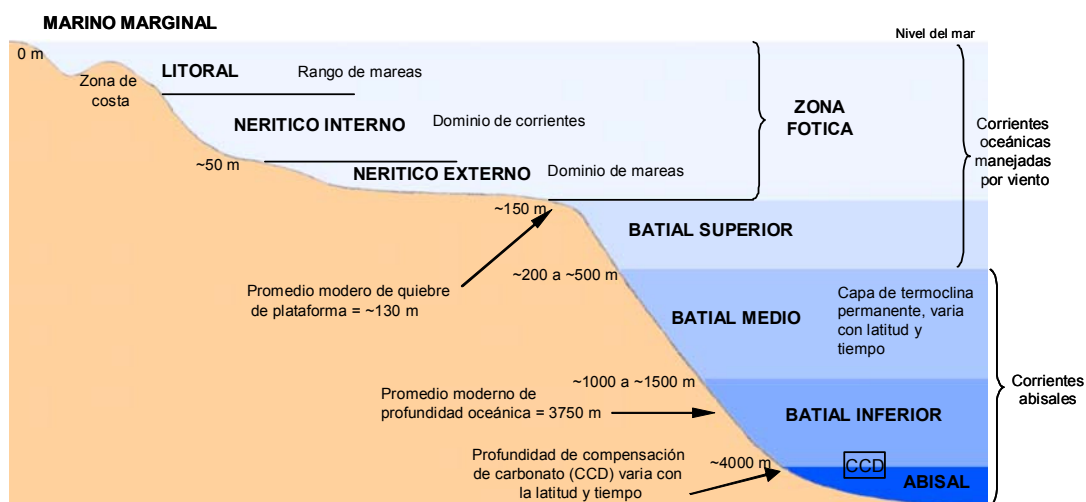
MARINO MARGINAL

Nivel del mar

0 m

Zona de costa

LITORAL

Rango de mareas

NERITICO INTERNO

Dominio de corrientes

~50 m

NERITICO EXTERNO

Dominio de mareas

ZONA FOTICA

Corrientes oceánicas manejadas por viento

~150 m

BATIAL SUPERIOR

~200 a ~500 m

Promedio modero de quiebre de plataforma = ~130 m

BATIAL MEDIO

Capa de termoclina permanente, varia con latitud y tiempo

~1000 a ~1500 m

Promedio moderno de profundidad oceánica = 3750 m

BATIAL INFERIOR

Corrientes abisales

Profundidad de compensación de carbonato (CCD) varia con la latitud y tiempo

~4000 m

CCD

ABISAL